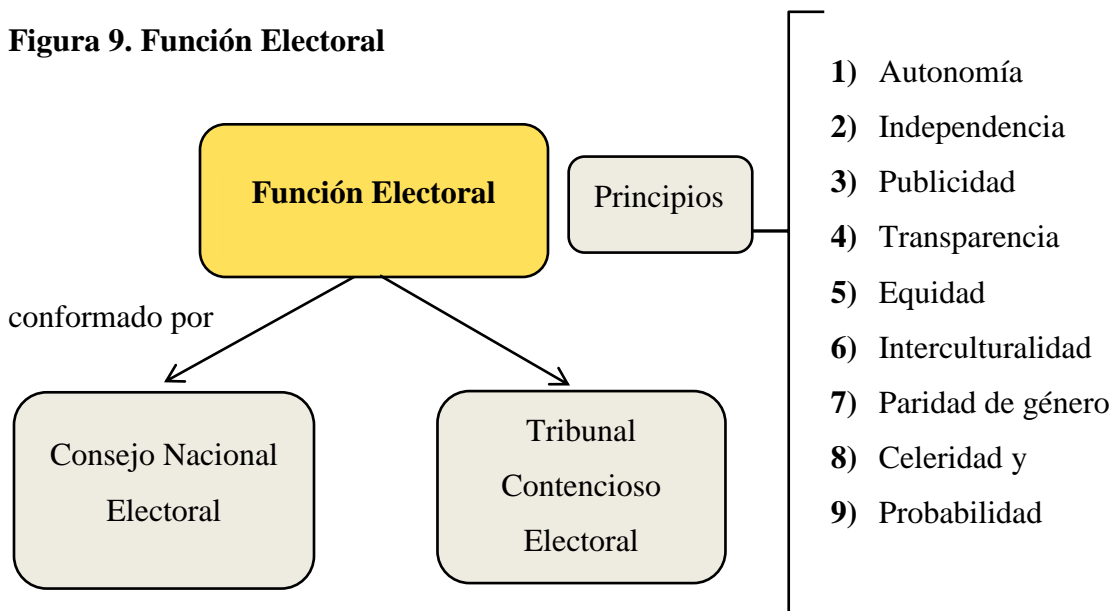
**Figura 9. Función Electoral**

Función Electoral

Principios

1) Autonomía
2) Independencia
3) Publicidad
4) Transparencia
5) Equidad
6) Interculturalidad
7) Paridad de género
8) Celeridad y
9) Probabilidad

conformado por

Consejo Nacional Electoral

Tribunal Contencioso Electoral